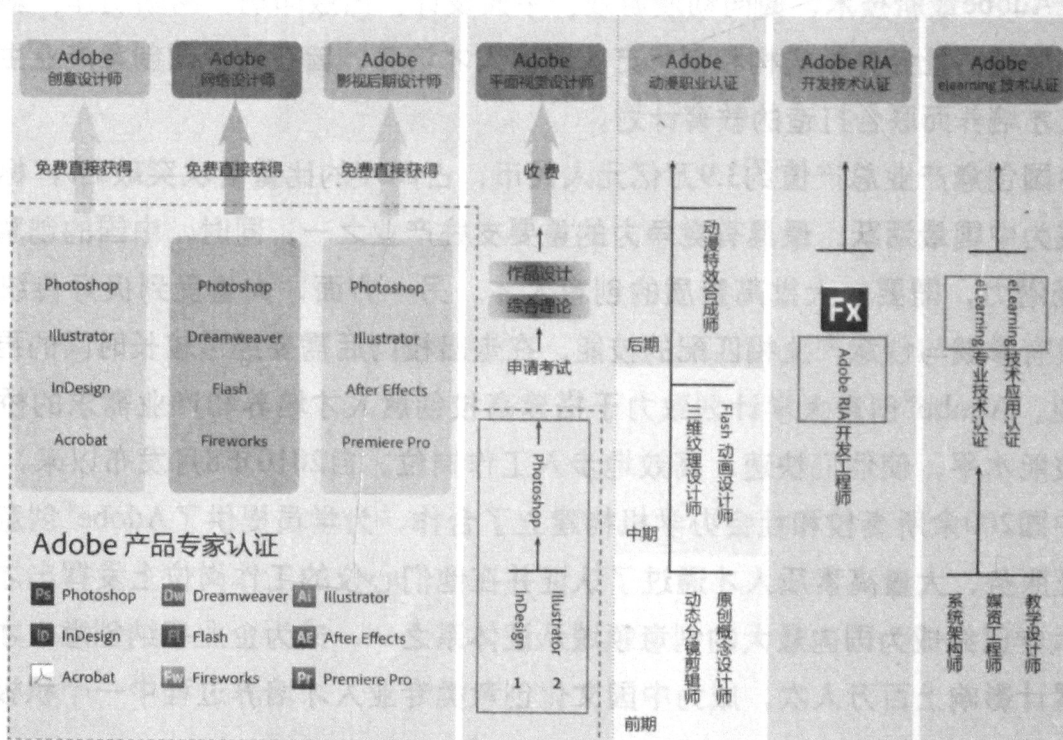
Adobe 创意设计师

Adobe 网络设计师

Adobe 影视后期设计师

免费直接获得

免费直接获得

免费直接获得

Photoshop
Illustrator
InDesign
Acrobat

Photoshop
Dreamweaver
Flash
Fireworks

Photoshop
Illustrator
After Effects
Premiere Pro

Adobe 产品专家认证

Ps Photoshop
Dw Dreamweaver
Ai Illustrator
ID InDesign
Fl Flash
AE After Effects
Acrobat
Fw Fireworks
Pr Premiere Pro

Adobe 平面视觉设计师

收费

作品设计
综合理论

申请考试

Photoshop

InDesign 1
Illustrator 2

Adobe 动漫职业认证

后期
中期
前期

动漫特效合成师
三维纹理设计师
Flash 动画设计师
动态分镜剪辑师
原创概念设计师

Adobe RIA 开发技术认证

Fx

Adobe RIA 开发工程师

Adobe eLearning 技术认证

eLearning 专业技术认证
eLearning 技术应用认证

系统架构师
媒资工程师
教学设计师